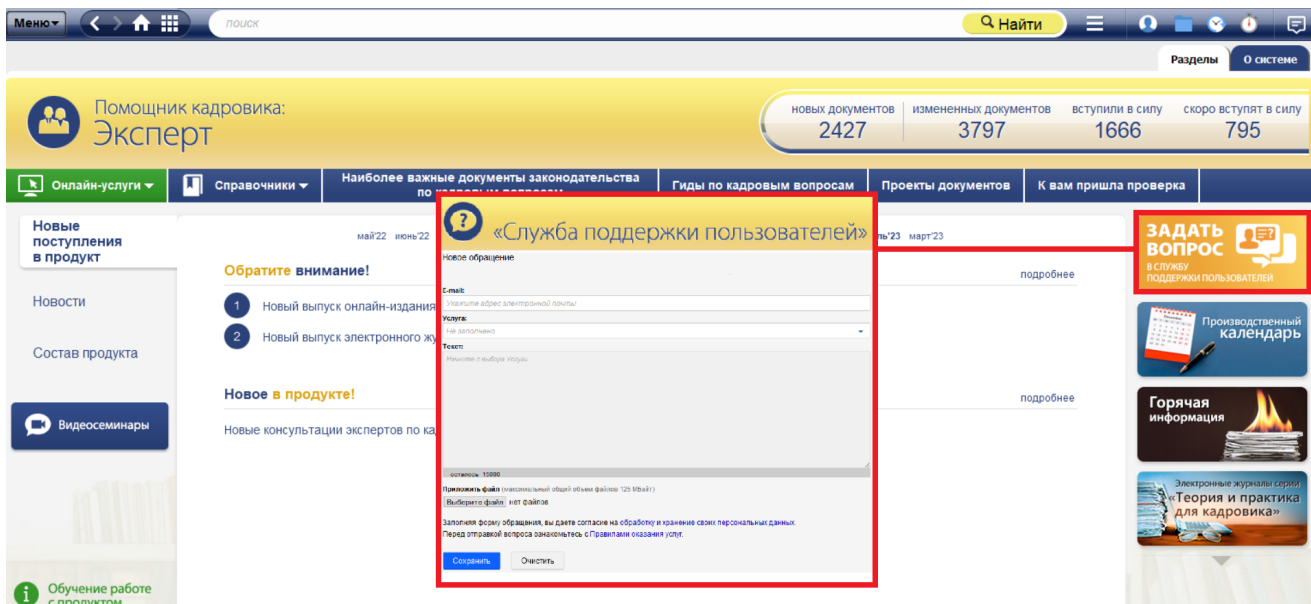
Меню
поиск
Найти
Разделы
О системе

Помощник кадровика:
Эксперт

новых документов
2427
измененных документов
3797
вступили в силу
1666
скоро вступят в силу
795

Онлайн-услуги
Справочники
Наиболее важные документы законодательства по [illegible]
Гиды по кадровым вопросам
Проекты документов
К вам пришла проверка

Новые поступления в продукт

Новости

Состав продукта

Видеосеминары

Обучение работе с продуктом

май'22 июнь'22
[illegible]ль'23 март'23

Обратите внимание!
подробнее

1 Новый выпуск онлайн-издания
2 Новый выпуск электронного жу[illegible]

Новое в продукте!
подробнее

Новые консультации экспертов по ка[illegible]

«Служба поддержки пользователей»
Новое обращение
E-mail:
Укажите адрес электронной почты
Услуга:
Не заполнено
Текст:
Невозможно выбора Услуги
осталось: 10000
Приложить файл (максимальный общий объем файлов 125 Мбайт)
Выберите файл нет файлов
Заполняя форму обращения, вы даете согласие на обработку и хранение своих персональных данных.
Перед отправкой вопроса ознакомьтесь с Правилами оказания услуг.
Сохранить
Очистить

ЗАДАТЬ ВОПРОС
В СЛУЖБУ ПОДДЕРЖКИ ПОЛЬЗОВАТЕЛЕЙ

Производственный календарь

Горячая информация

Электронные журналы серии
«Теория и практика для кадровика»